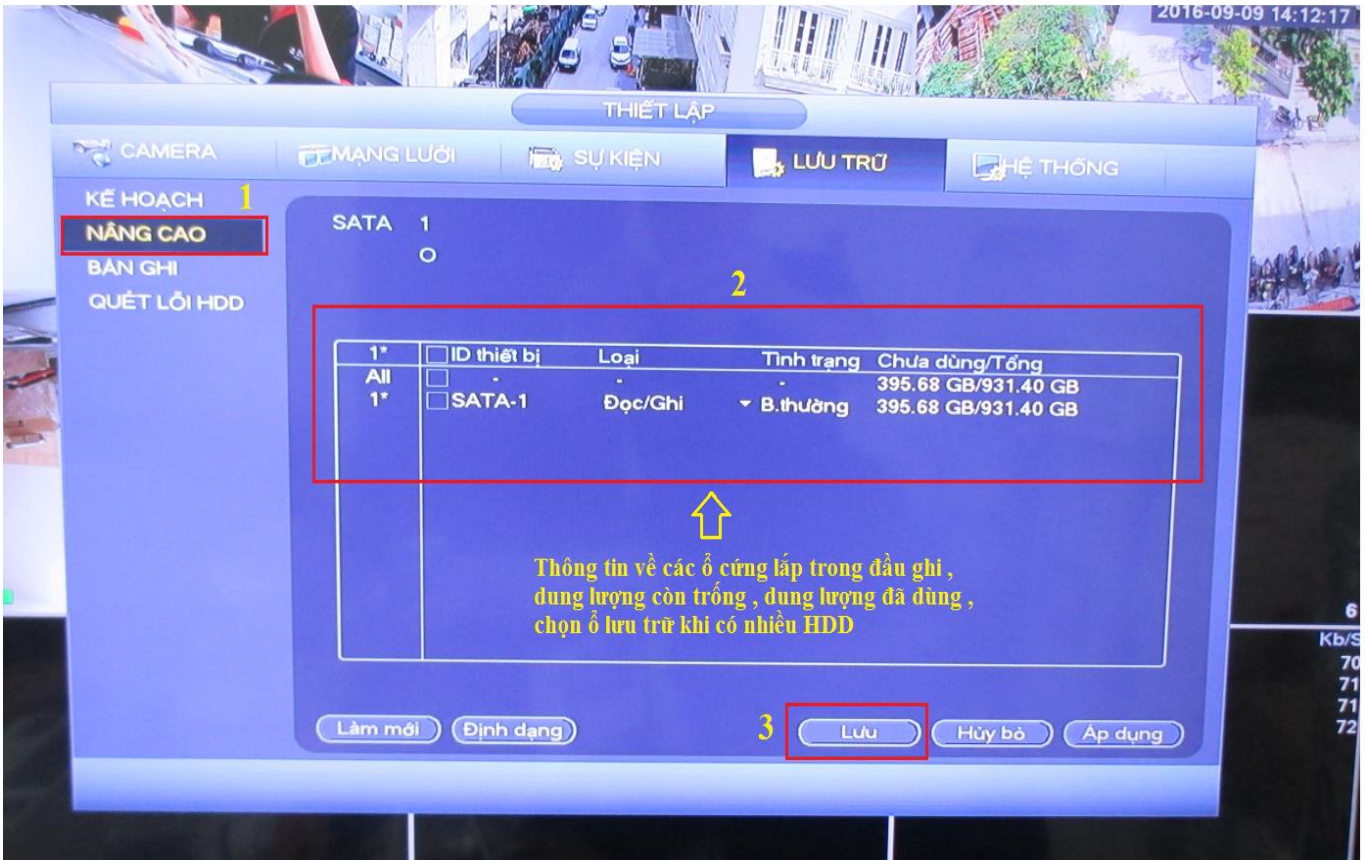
2016-09-09 14:12:17

THIẾT LẬP

CAMERA
MẠNG LƯỚI
SỰ KIỆN
LƯU TRỮ
HỆ THỐNG

KẾ HOẠCH
1
NÂNG CAO
BẢN GHI
QUÉT LỖI HDD

SATA 1
O

2

| 1* | ID thiết bị | Loại | Tình trạng | Chưa dùng/Tổng |
|---|---|---|---|---|
| All | - | - | - | 395.68 GB/931.40 GB |
| 1* | SATA-1 | Đọc/Ghi | B.thường | 395.68 GB/931.40 GB |

Thông tin về các ổ cứng lắp trong đầu ghi , dung lượng còn trống , dung lượng đã dùng , chọn ổ lưu trữ khi có nhiều HDD

Làm mới
Định dạng
3
Lưu
Hủy bỏ
Áp dụng

6
Kb/S
70
71
71
72